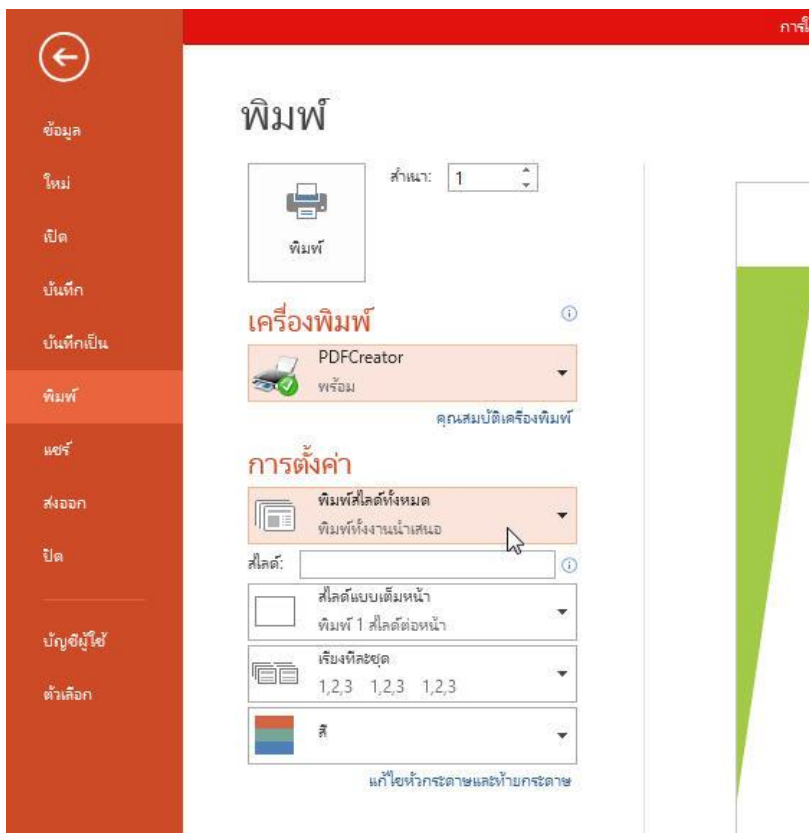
การ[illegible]

ข้อมูล
ใหม่
เปิด
บันทึก
บันทึกเป็น
พิมพ์
แชร์
ส่งออก
ปิด
บัญชีผู้ใช้
ตัวเลือก

พิมพ์

สำเนา: 1

พิมพ์

เครื่องพิมพ์

PDFCreator
พร้อม

คุณสมบัติเครื่องพิมพ์

การตั้งค่า

พิมพ์สไลด์ทั้งหมด
พิมพ์ทั้งงานนำเสนอ

สไลด์:

สไลด์แบบเต็มหน้า
พิมพ์ 1 สไลด์ต่อหน้า

เรียงทีละชุด
1,2,3 1,2,3 1,2,3

สี

แก้ไขหัวกระดาษและท้ายกระดาษ